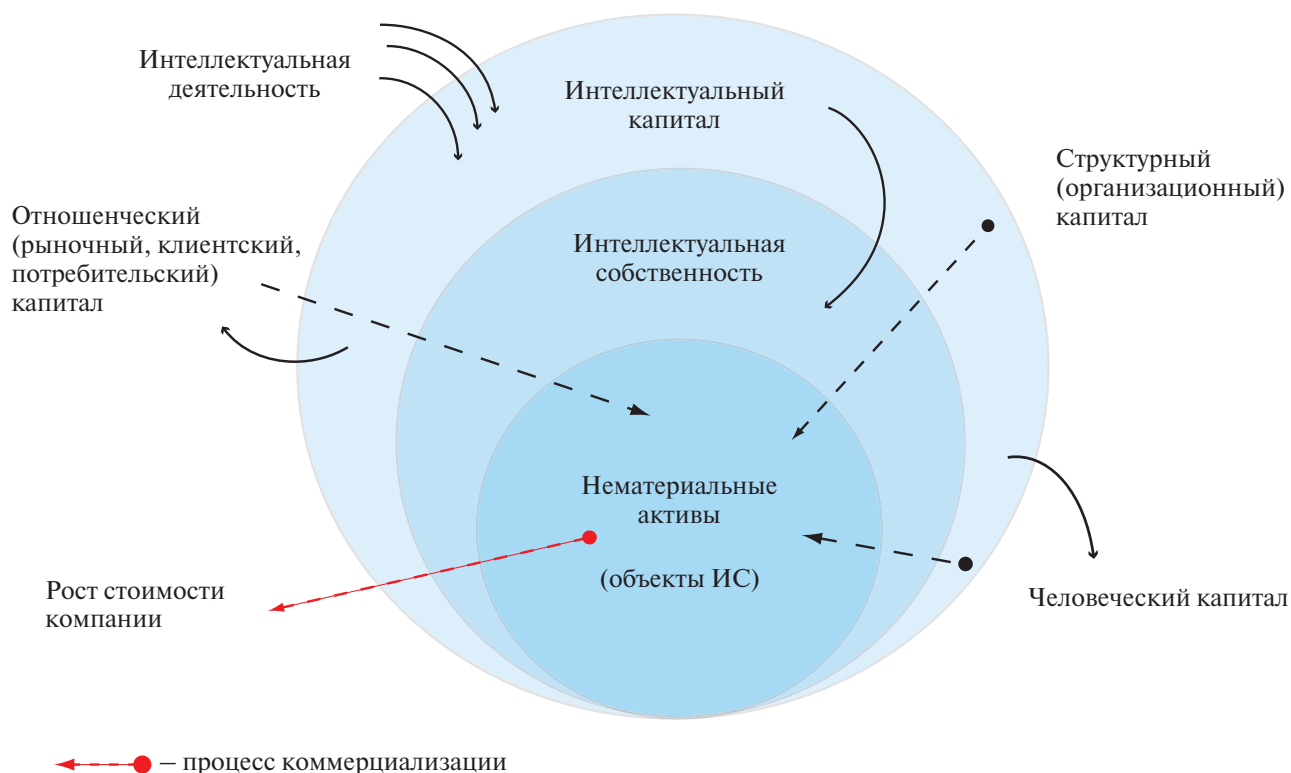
Интеллектуальная деятельность

Интеллектуальный капитал

Структурный (организационный) капитал

Отношенческий (рыночный, клиентский, потребительский) капитал

Интеллектуальная собственность

Нематериальные активы

(объекты ИС)

Рост стоимости компании

Человеческий капитал

– процесс коммерциализации